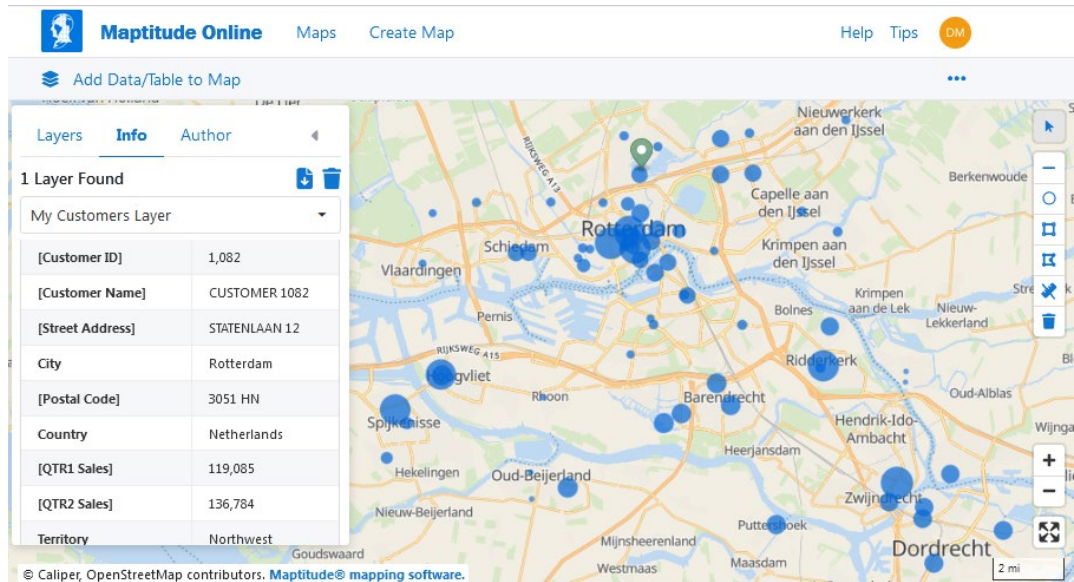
Maptitude Online Maps Create Map Help Tips DM

Add Data/Table to Map •••

Layers Info Author

1 Layer Found

My Customers Layer

| [Customer ID] | 1,082 |
|---|---|
| [Customer Name] | CUSTOMER 1082 |
| [Street Address] | STATENLAAN 12 |
| City | Rotterdam |
| [Postal Code] | 3051 HN |
| Country | Netherlands |
| [QTR1 Sales] | 119,085 |
| [QTR2 Sales] | 136,784 |
| Territory | Northwest |

Nieuwerkerk aan den IJssel
RIJKSWEG A13
Capelle aan den IJssel
Berkenwoude
Rotterdam
Schiedam
Krimpen aan den IJssel
Vlaardingen
Krimpen aan de Lek
Bolnes
Nieuw-Lekkerland
Pernis
RIJKSWEG A15
Ridderkerk
Hoogvliet
Rhoon
Barendrecht
Oud-Alblas
Spijkenisse
Hendrik-Ido-Ambacht
Heerjansdam
Hekelingen
Oud-Beijerland
Zwijndrecht
Nieuw-Beijerland
Puttershoek
Mijnsheerenland
Goudswaard
Dordrecht
Westmaas
Maasdam
Wijnga
2 mi

© Caliper, OpenStreetMap contributors. Maptitude® mapping software.